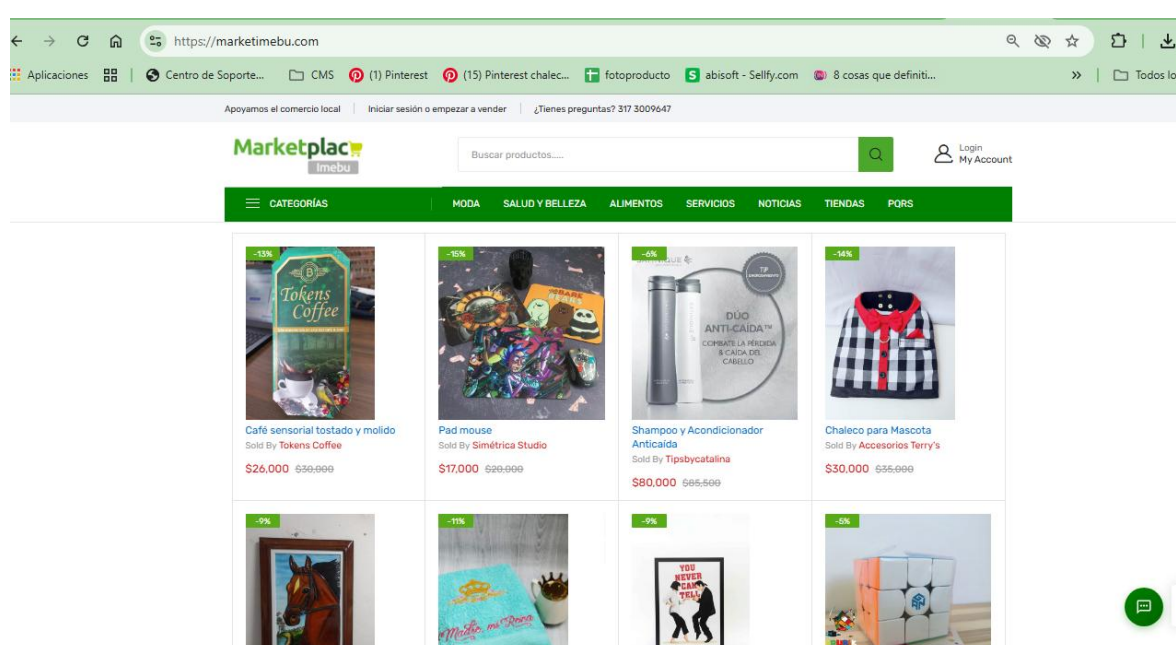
https://marketimebu.com

Aplicaciones | Centro de Soporte... | CMS | (1) Pinterest | (15) Pinterest chalec... | fotoproducto | abisoft - Sellfy.com | 8 cosas que definiti... | » | Todos lo

Apoyamos el comercio local | Iniciar sesión o empezar a vender | ¿Tienes preguntas? 317 3009647

Marketplac Imebu

Buscar productos.....

Login
My Account

CATEGORÍAS | MODA | SALUD Y BELLEZA | ALIMENTOS | SERVICIOS | NOTICIAS | TIENDAS | PQRS

-13%
Tokens Coffee
Café sensorial tostado y molido
Sold By Tokens Coffee
$26,000 $30,000

-15%
Pad mouse
Sold By Simétrica Studio
$17,000 $20,000

-6%
DÚO ANTI-CAÍDA™
COMBATE LA PÉRDIDA & CAÍDA DEL CABELLO
Shampoo y Acondicionador Anticaída
Sold By Tipsbycatalina
$80,000 $85,500

-14%
Chaleco para Mascota
Sold By Accesorios Terry's
$30,000 $35,000

-9%

-11%
Madre, mi Reina

-9%
YOU NEVER CAN TELL

-5%